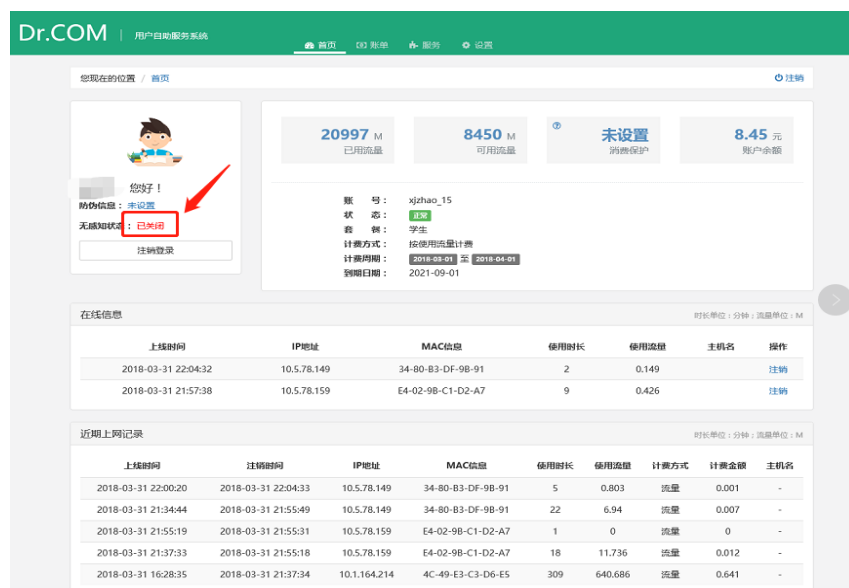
Dr.COM | 用户自助服务系统

首页 账单 服务 设置

您现在的位置 / 首页

注销

您好！

防伪信息：未设置

无感知状态：已关闭

注销登录

20997 M
已用流量

8450 M
可用流量

未设置
消费保护

8.45 元
账户余额

账号：xjzhao_15
状态：正常
套餐：学生
计费方式：按使用流量计费
计费周期：2018-03-01 至 2018-04-01
到期日期：2021-09-01

在线信息

时长单位：分钟；流量单位：M

| 上线时间 | IP地址 | MAC信息 | 使用时长 | 使用流量 | 主机名 | 操作 |
|---|---|---|---|---|---|---|
| 2018-03-31 22:04:32 | 10.5.78.149 | 34-80-B3-DF-9B-91 | 2 | 0.149 | | 注销 |
| 2018-03-31 21:57:38 | 10.5.78.159 | E4-02-9B-C1-D2-A7 | 9 | 0.426 | | 注销 |

近期上网记录

时长单位：分钟；流量单位：M

| 上线时间 | 注销时间 | IP地址 | MAC信息 | 使用时长 | 使用流量 | 计费方式 | 计费金额 | 主机名 |
|---|---|---|---|---|---|---|---|---|
| 2018-03-31 22:00:20 | 2018-03-31 22:04:33 | 10.5.78.149 | 34-80-B3-DF-9B-91 | 5 | 0.803 | 流量 | 0.001 | - |
| 2018-03-31 21:34:44 | 2018-03-31 21:55:49 | 10.5.78.149 | 34-80-B3-DF-9B-91 | 22 | 6.94 | 流量 | 0.007 | - |
| 2018-03-31 21:55:19 | 2018-03-31 21:55:31 | 10.5.78.159 | E4-02-9B-C1-D2-A7 | 1 | 0 | 流量 | 0 | - |
| 2018-03-31 21:37:33 | 2018-03-31 21:55:18 | 10.5.78.159 | E4-02-9B-C1-D2-A7 | 18 | 11.736 | 流量 | 0.012 | - |
| 2018-03-31 16:28:35 | 2018-03-31 21:37:34 | 10.1.164.214 | 4C-49-E3-C3-D6-E5 | 309 | 640.686 | 流量 | 0.641 | - |